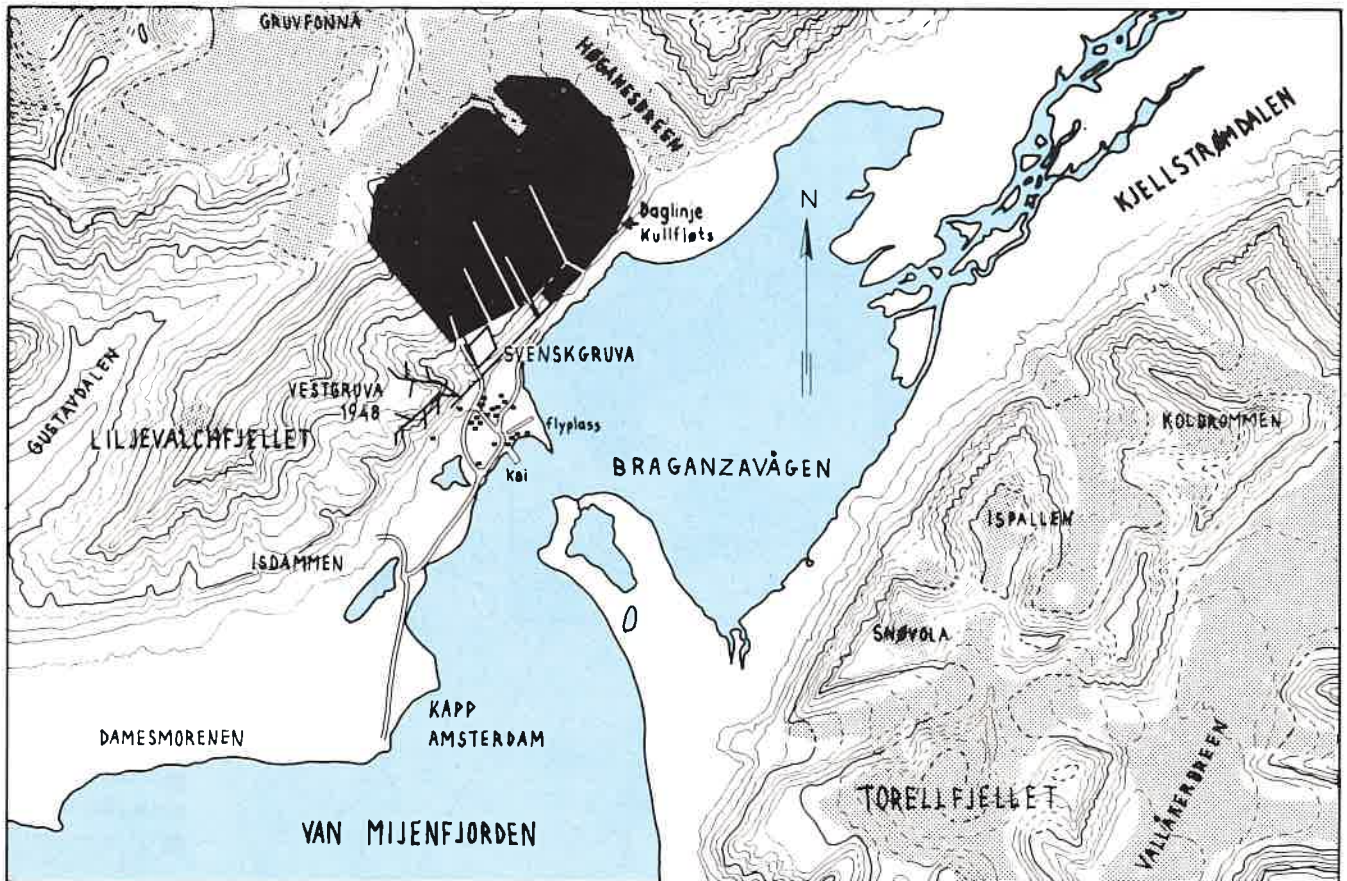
GRUVFONNA
HØGANESBREEN
KJELLSTRØMDALEN
Daglinje
Kullfløts
N
SVENSKGRUVA
GUSTAVDALEN
VESTGRUVA
1948
Flyplass
LILJEVALCHFJELLET
Kai
BRAGANZAVÅGEN
KOLDROMMEN
ISPALLEN
ISDAMMEN
SNØVOLA
KAPP
AMSTERDAM
DAMESMORENEN
TORELLFJELLET
VALLÅKERBREEN
VAN MIJENFJORDEN